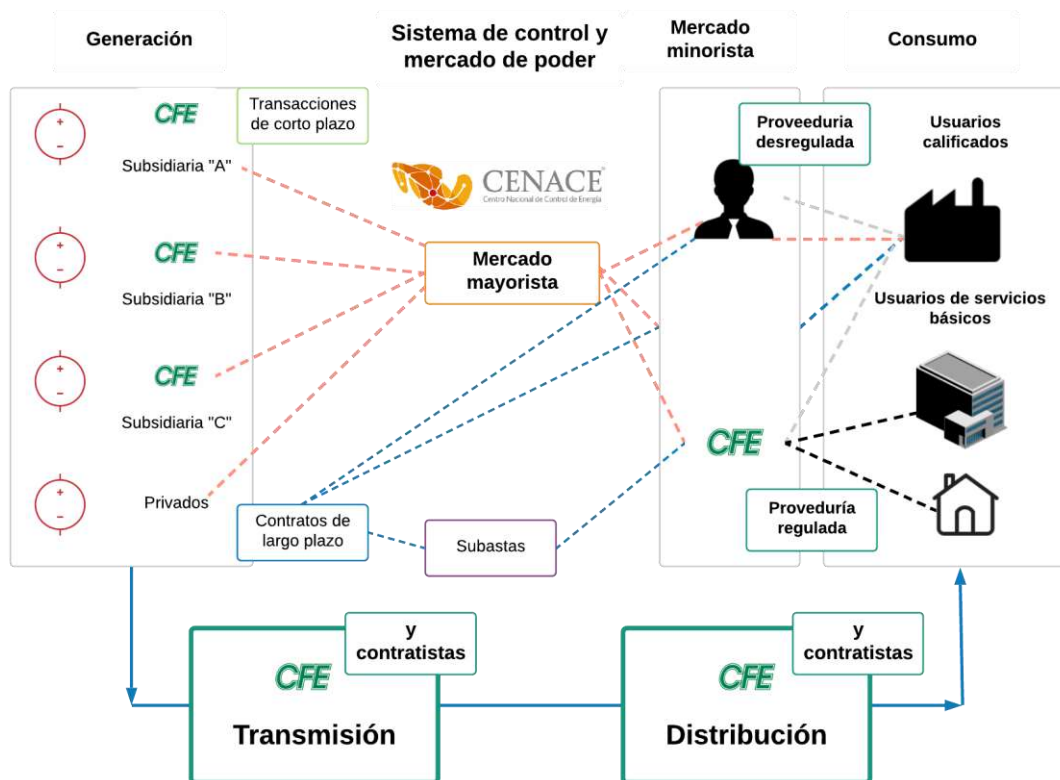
Generación

Sistema de control y mercado de poder

Mercado minorista

Consumo

CFE

Transacciones de corto plazo

Subsidiaria "A"

CENACE
Centro Nacional de Control de Energía

Proveeduria desregulada

Usuarios calificados

CFE

Subsidiaria "B"

Mercado mayorista

Usuarios de servicios básicos

CFE

Subsidiaria "C"

CFE

Privados

Contratos de largo plazo

Subastas

Proveduría regulada

CFE
y contratistas

Transmisión

CFE
y contratistas

Distribución